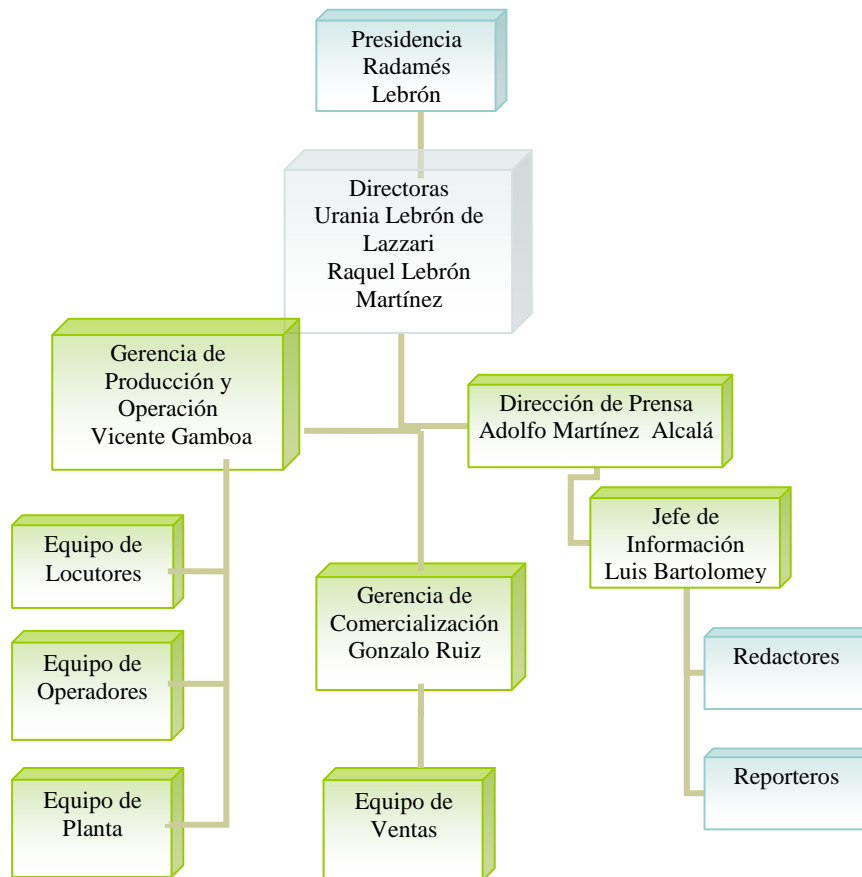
Presidencia
Radamés
Lebrón

Directoras
Urania Lebrón de Lazzari
Raquel Lebrón Martínez

Gerencia de Producción y Operación
Vicente Gamboa

Dirección de Prensa
Adolfo Martínez Alcalá

Jefe de Información
Luis Bartolomey

Equipo de Locutores

Equipo de Operadores

Equipo de Planta

Gerencia de Comercialización
Gonzalo Ruiz

Equipo de Ventas

Redactores

Reporteros